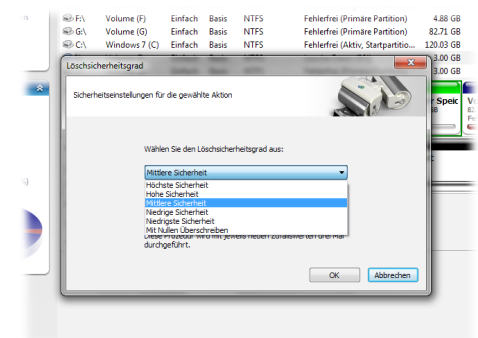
F:\ Volume (F) Einfach Basis NTFS Fehlerfrei (Primäre Partition) 4.88 GB
G:\ Volume (G) Einfach Basis NTFS Fehlerfrei (Primäre Partition) 82.71 GB
C:\ Windows 7 (C) Einfach Basis NTFS Fehlerfrei (Aktiv, Startpartitio... 120.03 GB
3.00 GB
3.00 GB

Löschsicherheitsgrad

Sicherheitseinstellungen für die gewählte Aktion

Wählen Sie den Löschsicherheitsgrad aus:

Mittlere Sicherheit
Höchste Sicherheit
Hohe Sicherheit
Mittlere Sicherheit
Niedrige Sicherheit
Niedrigste Sicherheit
Mit Nullen Überschreiben

Diese Prozedur wird mit jeweils neuen Zufallswerten drei Mal durchgeführt.

OK Abbrechen

r Speic
V
82
Fe